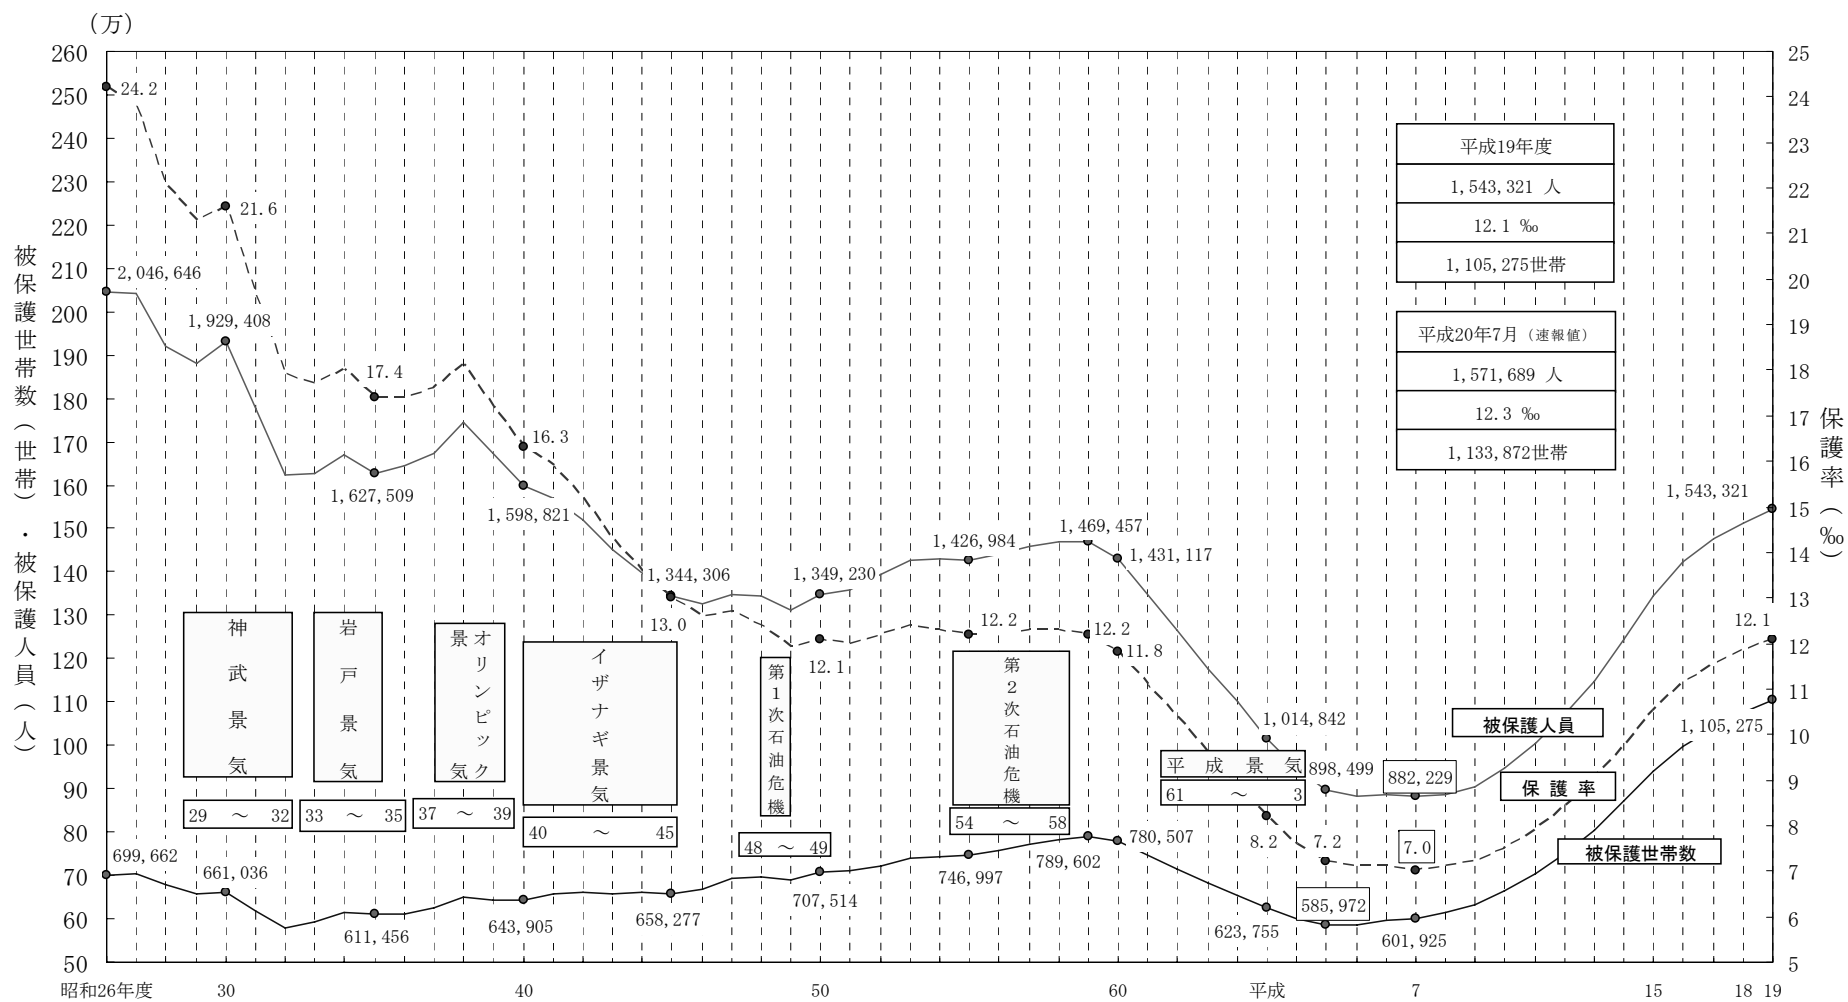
（万）

被保護世帯数（世帯）・被保護人員（人）

保護率（‰）

260
250
240
230
220
210
200
190
180
170
160
150
140
130
120
110
100
90
80
70
60
50

25
24
23
22
21
20
19
18
17
16
15
14
13
12
11
10
9
8
7
6
5

24.2
21.6
2,046,646
1,929,408
17.4
1,627,509
16.3
1,598,821
1,344,306
13.0
1,349,230
12.1
1,426,984
12.2
1,469,457
12.2
1,431,117
11.8
1,014,842
8.2
898,499
7.2
882,229
7.0
1,543,321
12.1
1,105,275
699,662
661,036
611,456
643,905
658,277
707,514
746,997
789,602
780,507
623,755
585,972
601,925

平成19年度
1,543,321 人
12.1 ‰
1,105,275世帯

平成20年7月（速報値）
1,571,689 人
12.3 ‰
1,133,872世帯

神武景気
29 〜 32
岩戸景気
33 〜 35
オリンピック景気
37 〜 39
イザナギ景気
40 〜 45
第1次石油危機
48 〜 49
第2次石油危機
54 〜 58
平成景気
61 〜 3

被保護人員
保護率
被保護世帯数

昭和26年度 30 40 50 60 平成 7 15 18 19